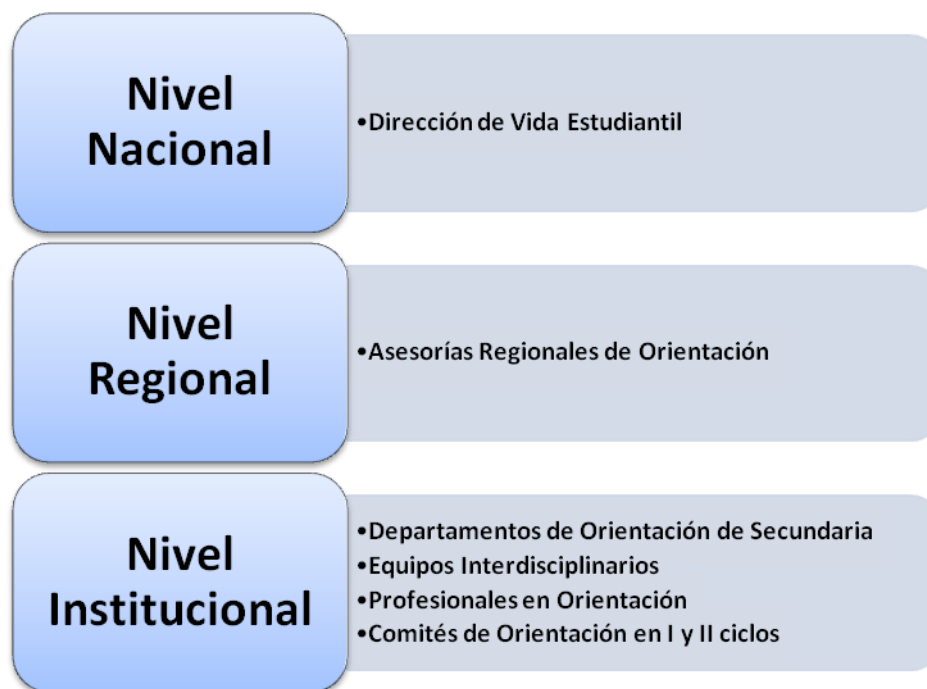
Nivel Nacional

•Dirección de Vida Estudiantil

Nivel Regional

•Asesorías Regionales de Orientación

Nivel Institucional

•Departamentos de Orientación de Secundaria
•Equipos Interdisciplinarios
•Profesionales en Orientación
•Comités de Orientación en I y II ciclos